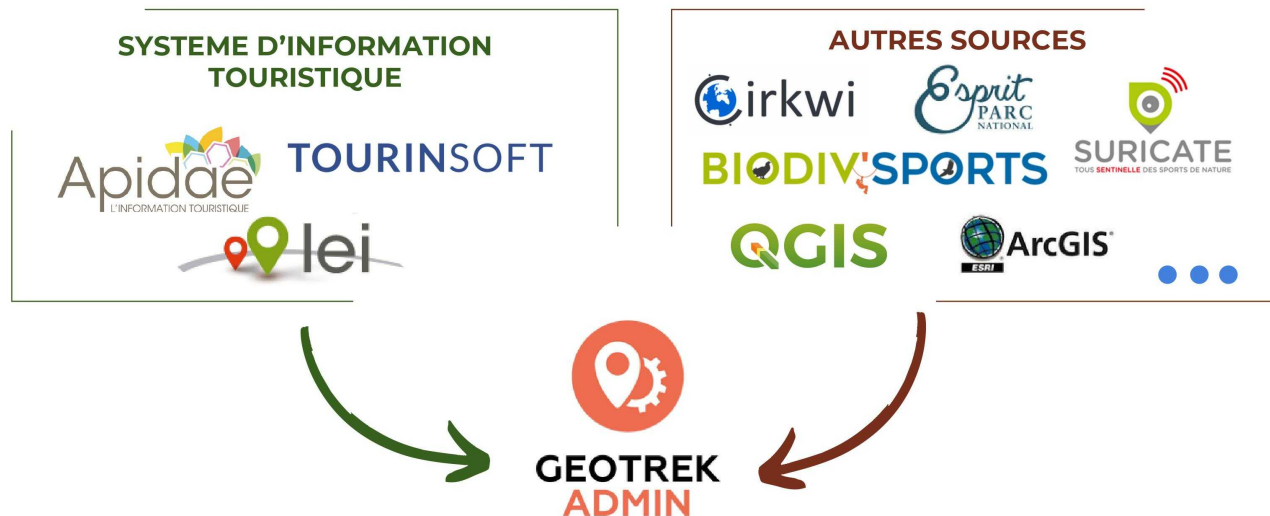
SYSTEME D'INFORMATION TOURISTIQUE

Apidae
L'INFORMATION TOURISTIQUE

TOURINSOFT

lei

AUTRES SOURCES

Cirkwi

Esprit PARC NATIONAL

SURICATE
TOUS SENTINELLE DES SPORTS DE NATURE

BIODIV'SPORTS

QGIS

ArcGIS
ESRI

GEOTREK
ADMIN